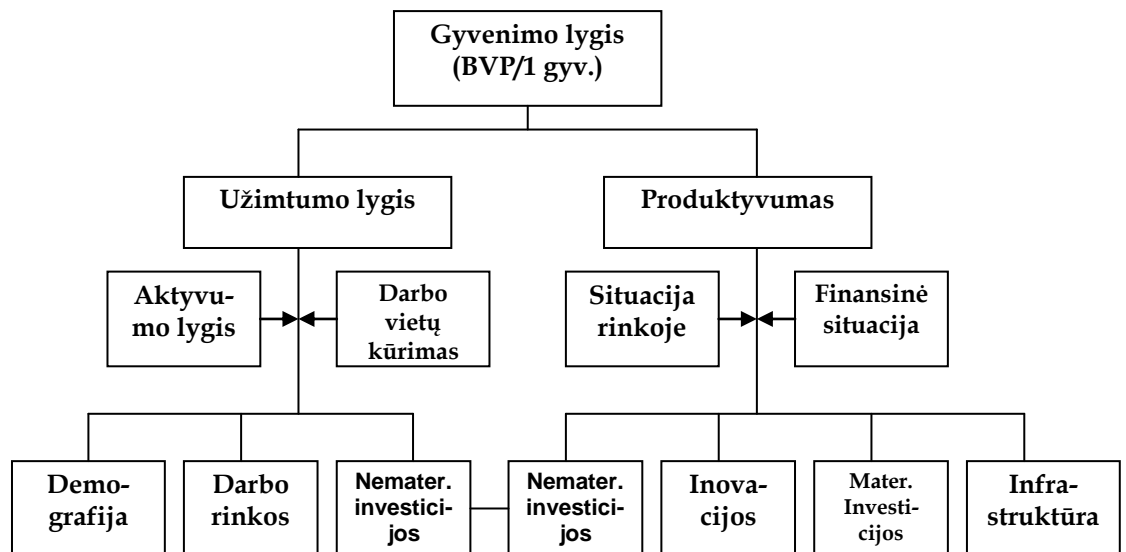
Gyvenimo lygis (BVP/1 gyv.)

Užimtumo lygis

Produktyvumas

Aktyvumo lygis

Darbo vietų kūrimas

Situacija rinkoje

Finansinė situacija

Demografija

Darbo rinkos

Nemater. investicijos

Nemater. investicijos

Inovacijos

Mater. Investicijos

Infrastruktūra